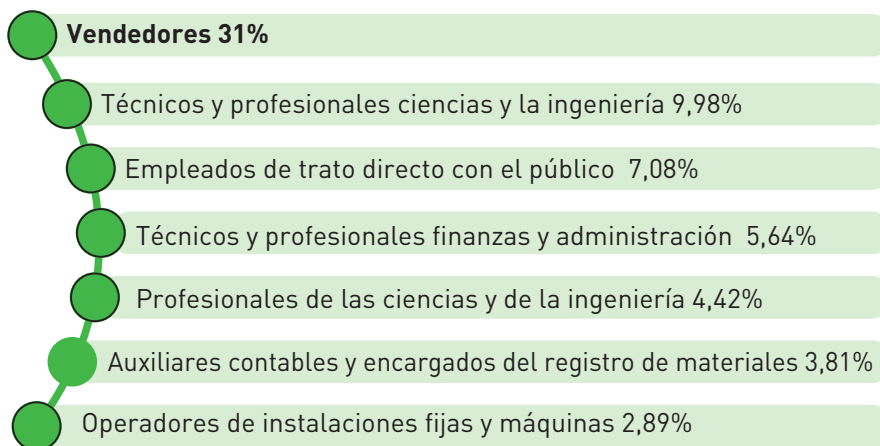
Vendedores 31%

Técnicos y profesionales ciencias y la ingeniería 9,98%

Empleados de trato directo con el público 7,08%

Técnicos y profesionales finanzas y administración 5,64%

Profesionales de las ciencias y de la ingeniería 4,42%

Auxiliares contables y encargados del registro de materiales 3,81%

Operadores de instalaciones fijas y máquinas 2,89%